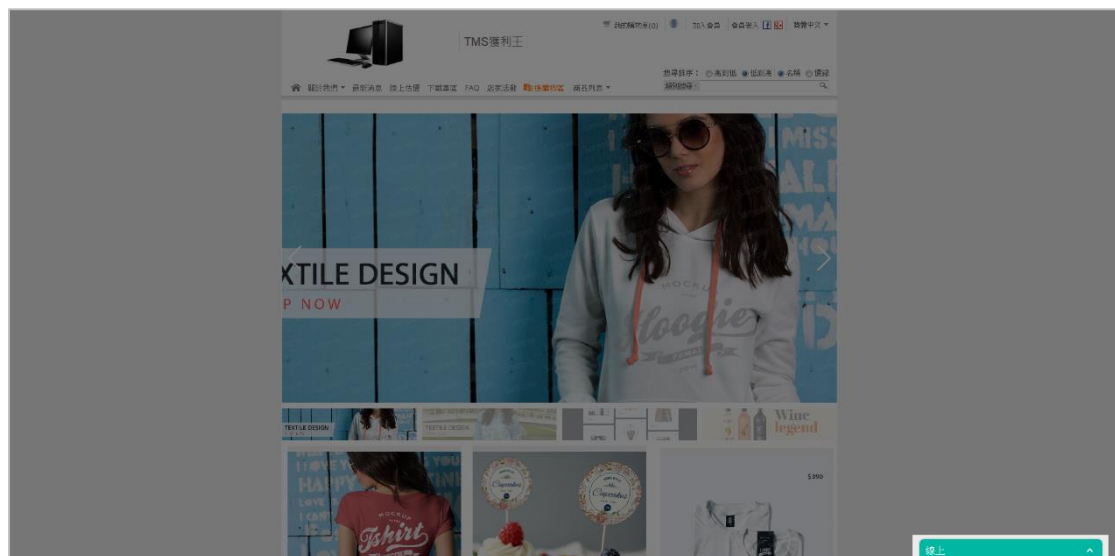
TMS獲利王

我的購物車(0) 加入會員 會員登入 繁體中文

搜尋排序： 高到低 低到高 名稱 價錢

關於我們 最新消息 線上地圖 下載專區 FAQ 店家活動 限量特賣 商品列表

XTILE DESIGN
P NOW

TEXTILE DESIGN

TEXTILE DESIGN

Wine legend

Tshirt

Cupcakes

Cupcakes

$390

線上